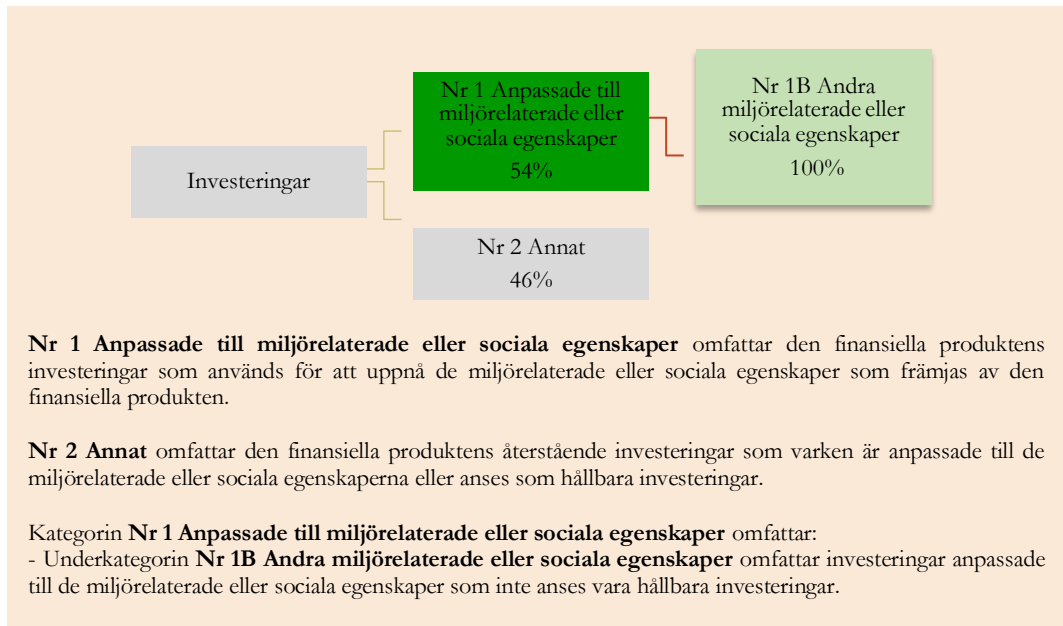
Investeringar

Nr 1 Anpassade till miljörelaterade eller sociala egenskaper
54%

Nr 1B Andra miljörelaterade eller sociala egenskaper
100%

Nr 2 Annat
46%

**Nr 1 Anpassade till miljörelaterade eller sociala egenskaper** omfattar den finansiella produktens investeringar som används för att uppnå de miljörelaterade eller sociala egenskaper som främjas av den finansiella produkten.

**Nr 2 Annat** omfattar den finansiella produktens återstående investeringar som varken är anpassade till de miljörelaterade eller sociala egenskaperna eller anses som hållbara investeringar.

Kategorin **Nr 1 Anpassade till miljörelaterade eller sociala egenskaper** omfattar:
- Underkategorin **Nr 1B Andra miljörelaterade eller sociala egenskaper** omfattar investeringar anpassade till de miljörelaterade eller sociala egenskaper som inte anses vara hållbara investeringar.